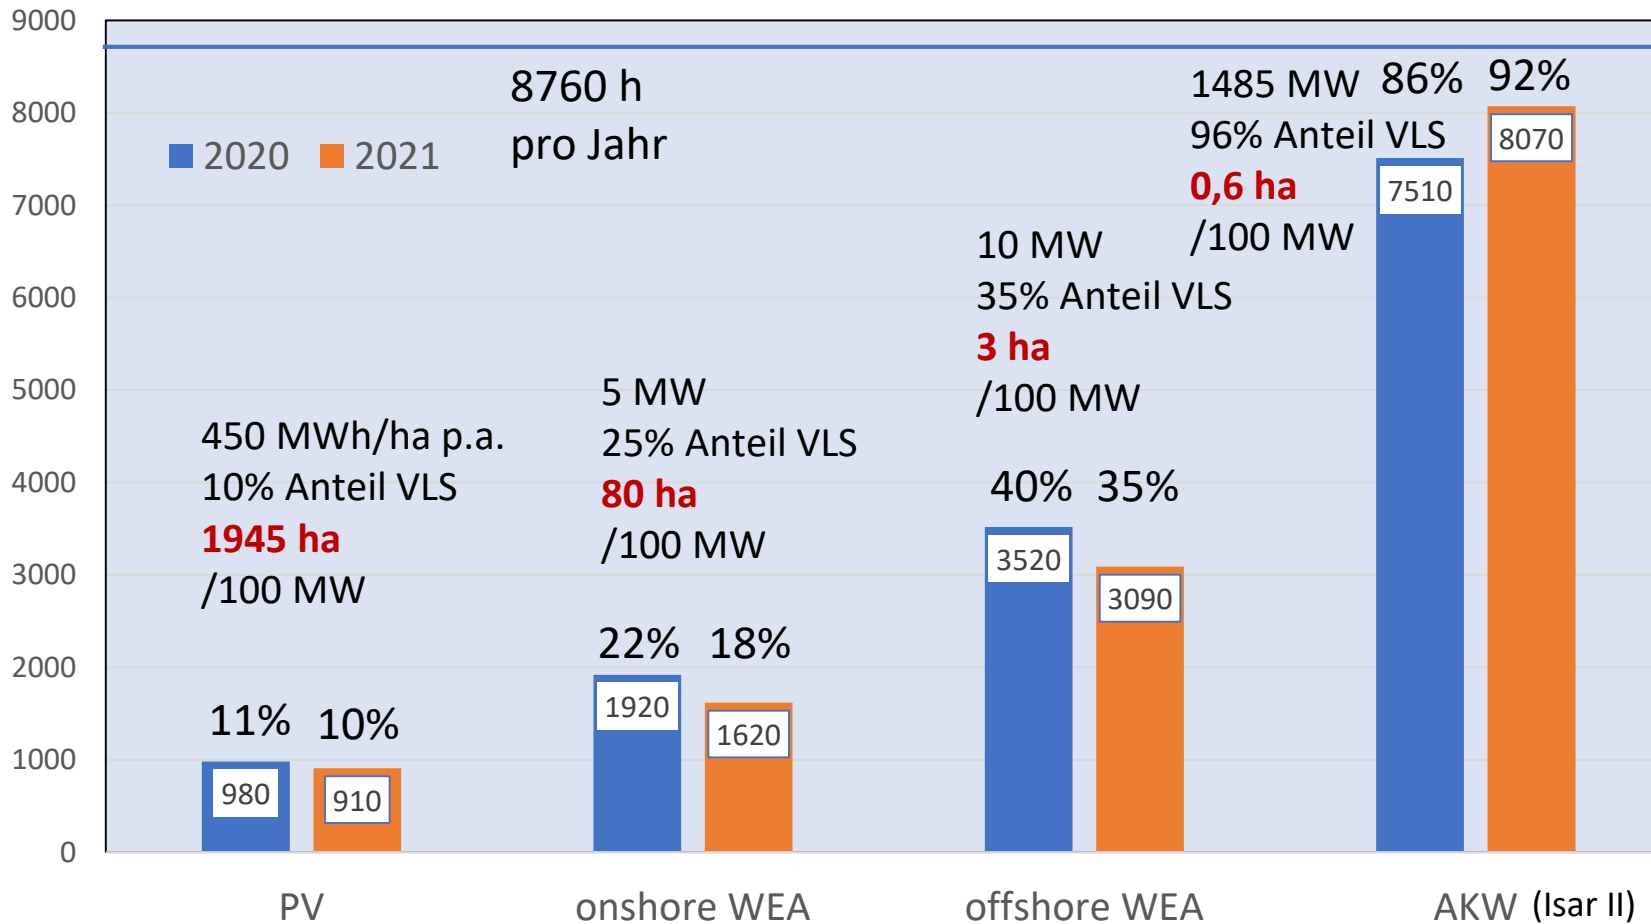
9000
8000
7000
6000
5000
4000
3000
2000
1000
0

2020 2021

8760 h
pro Jahr

450 MWh/ha p.a.
10% Anteil VLS
1945 ha
/100 MW

11% 10%
980 910

5 MW
25% Anteil VLS
80 ha
/100 MW

22% 18%
1920 1620

10 MW
35% Anteil VLS
3 ha
/100 MW

40% 35%
3520 3090

1485 MW 86% 92%
96% Anteil VLS
0,6 ha
/100 MW
7510 8070

PV onshore WEA offshore WEA AKW (Isar II)